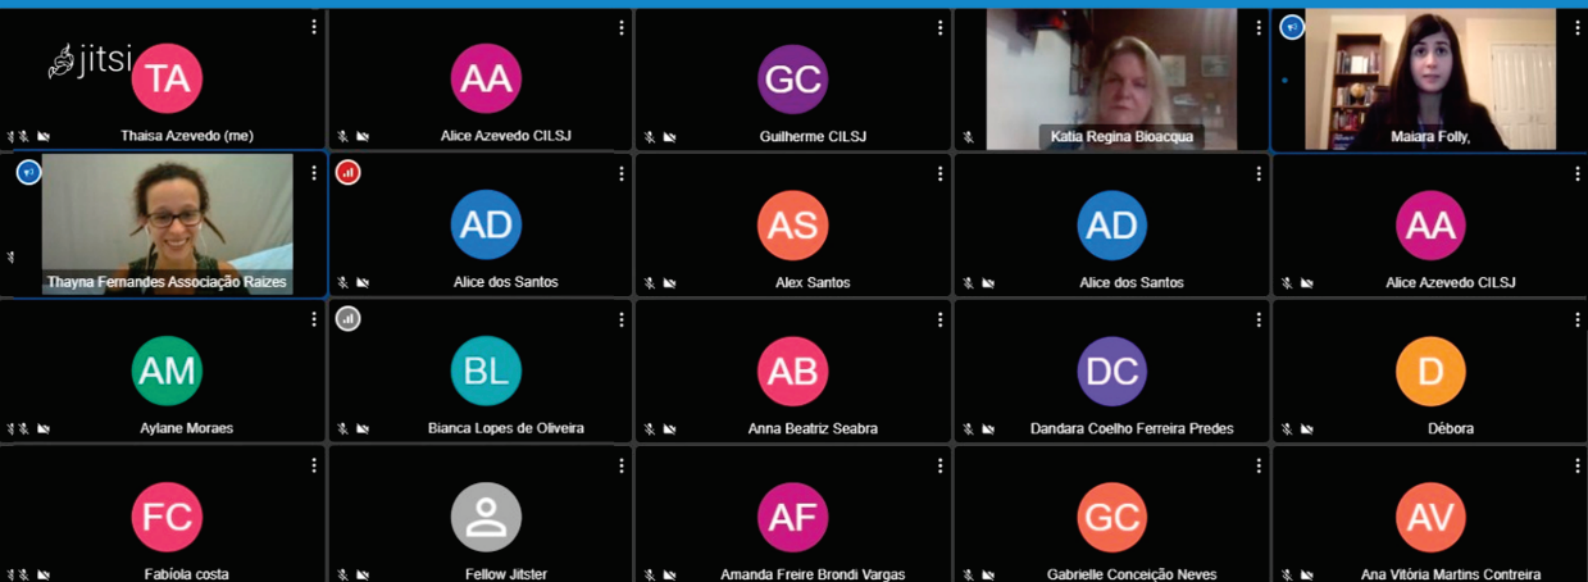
jitsi

TA
Thaisa Azevedo (me)

AA
Alice Azevedo CILSJ

GC
Guilherme CILSJ

Katia Regina Bioacqua

Maiara Folly,

Thayna Fernandes Associação Raizes

AD
Alice dos Santos

AS
Alex Santos

AD
Alice dos Santos

AA
Alice Azevedo CILSJ

AM
Aylane Moraes

BL
Bianca Lopes de Oliveira

AB
Anna Beatriz Seabra

DC
Dandara Coelho Ferreira Predes

D
Débora

FC
Fabíola costa

Fellow Jitster

AF
Amanda Freire Brondi Vargas

GC
Gabrielle Conceição Neves

AV
Ana Vitória Martins Contreira